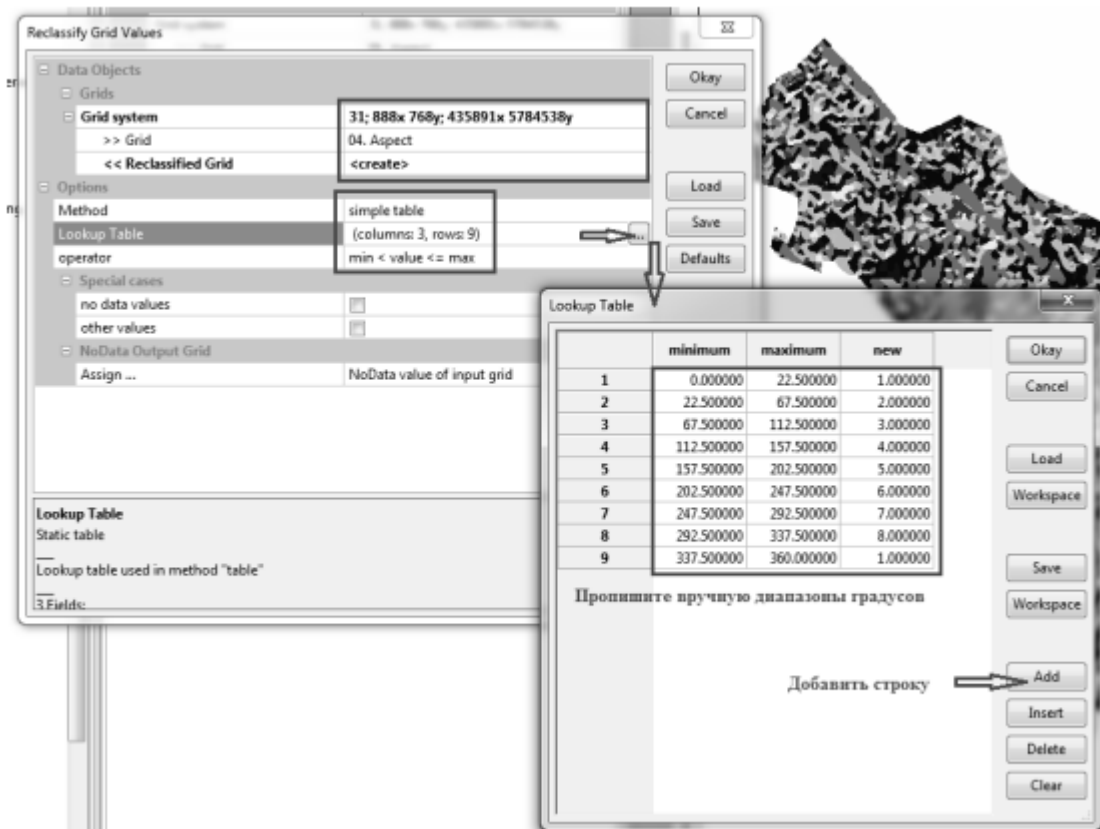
Reclassify Grid Values

Data Objects
Grids
Grid system | 31; 888x 768y; 435891x 5784538y
>> Grid | 04. Aspect
<< Reclassified Grid | <create>
Options
Method | simple table
Lookup Table | (columns: 3, rows: 9)
operator | min < value <= max
Special cases
no data values
other values
NoData Output Grid
Assign ... | NoData value of input grid

Okay
Cancel
Load
Save
Defaults

Lookup Table
Static table

Lookup table used in method "table"

3 Fields:

Lookup Table

| | minimum | maximum | new |
|---|---|---|---|
| 1 | 0.000000 | 22.500000 | 1.000000 |
| 2 | 22.500000 | 67.500000 | 2.000000 |
| 3 | 67.500000 | 112.500000 | 3.000000 |
| 4 | 112.500000 | 157.500000 | 4.000000 |
| 5 | 157.500000 | 202.500000 | 5.000000 |
| 6 | 202.500000 | 247.500000 | 6.000000 |
| 7 | 247.500000 | 292.500000 | 7.000000 |
| 8 | 292.500000 | 337.500000 | 8.000000 |
| 9 | 337.500000 | 360.000000 | 1.000000 |

Okay
Cancel
Load
Workspace
Save
Workspace
Add
Insert
Delete
Clear

Пропишите вручную диапазоны градусов

Добавить строку